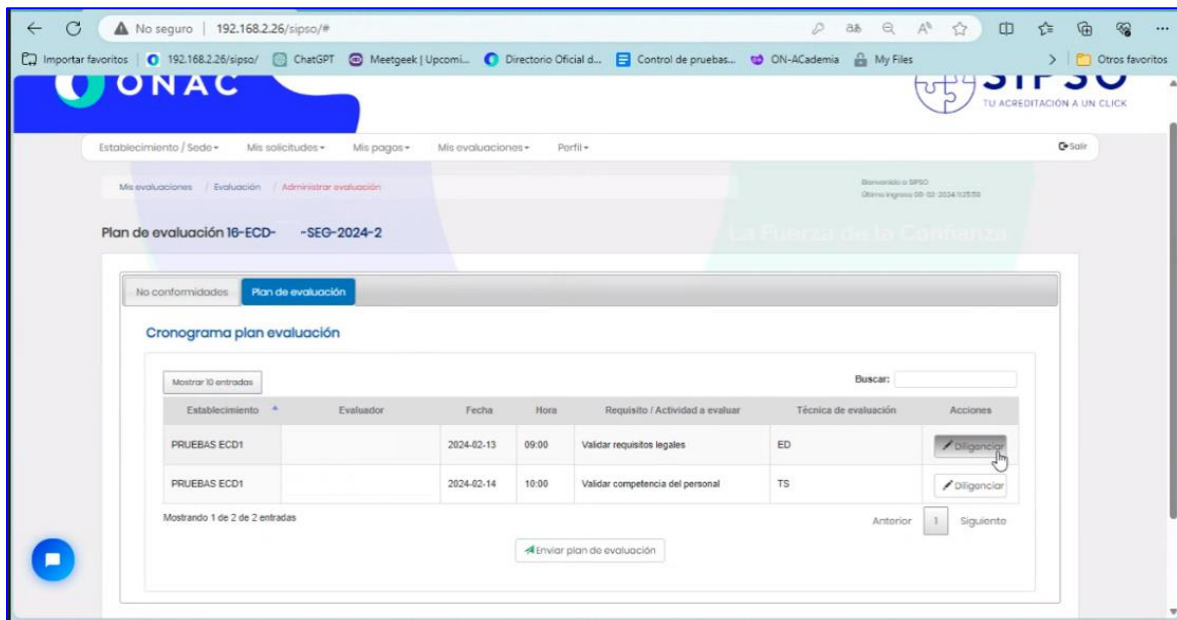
No seguro | 192.168.2.26/sipso/#

Importar favoritos | 192.168.2.26/sipso/ | ChatGPT | Meetgeek | Upcomi... | Directorio Oficial d... | Control de pruebas... | ON-ACademia | My Files | Otros favoritos

ONAC

SIPSO
TU ACREDITACIÓN A UN CLICK

Establecimiento / Sede ▾ Mis solicitudes ▾ Mis pagos ▾ Mis evaluaciones ▾ Perfil ▾ Salir

Mis evaluaciones / Evaluación / Administrar evaluación

Bienvenido a SIPSO
Último ingreso 09-02-2024 11:25:59

Plan de evaluación 16-ECD- -SEG-2024-2

La Fuerza de la Confianza

No conformidades | Plan de evaluación

Cronograma plan evaluación

Mostrar 10 entradas

Buscar:

| Establecimiento | Evaluador | Fecha | Hora | Requisito / Actividad a evaluar | Técnica de evaluación | Acciones |
|---|---|---|---|---|---|---|
| PRUEBAS ECD1 | | 2024-02-13 | 09:00 | Validar requisitos legales | ED | Diligenciar |
| PRUEBAS ECD1 | | 2024-02-14 | 10:00 | Validar competencia del personal | TS | Diligenciar |

Mostrando 1 de 2 de 2 entradas

Anterior 1 Siguiente

Enviar plan de evaluación